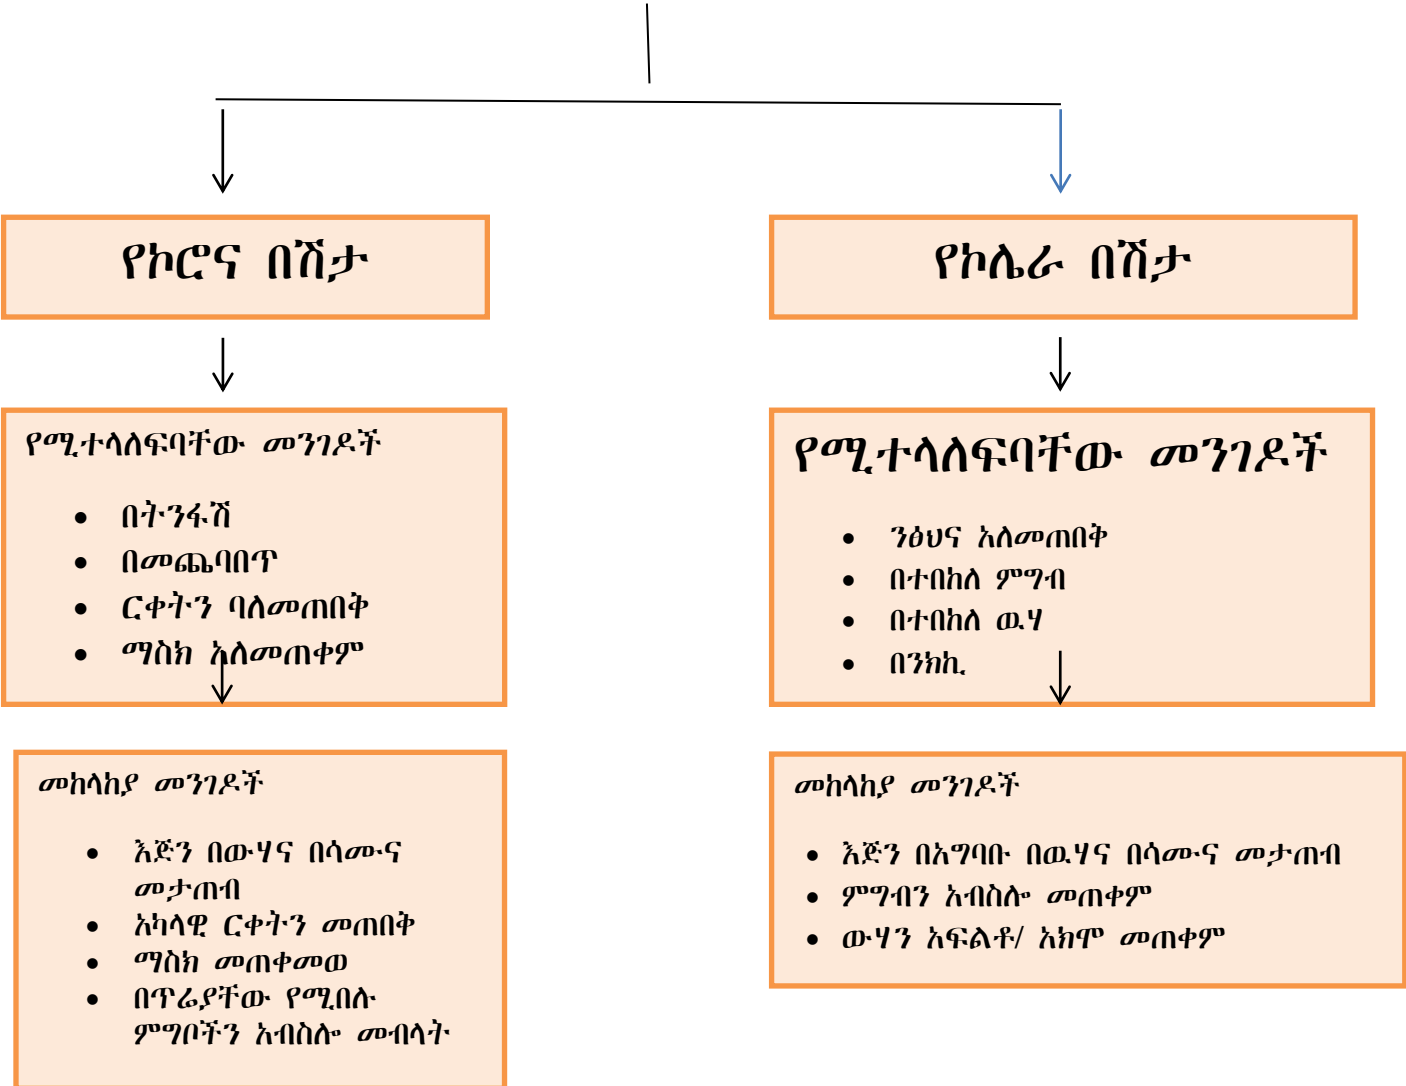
የኮሮና በሽታ

የኮሌራ በሽታ

የሚተላለፍባቸው መንገዶች

- በትንፋሽ
- በመጨባበጥ
- ርቀትን ባለመጠበቅ
- ማስክ አለመጠቀም

የሚተላለፍባቸው መንገዶች

- ንፅህና አለመጠበቅ
- በተበከለ ምግብ
- በተበከለ ዉሃ
- በንክኪ

መከላከያ መንገዶች

- እጅን በውሃና በሳሙና መታጠብ
- አካላዊ ርቀትን መጠበቅ
- ማስክ መጠቀመወ
- በጥሬያቸው የሚበሉ ምግቦችን አብስሎ መብላት

መከላከያ መንገዶች

- እጅን በአግባቡ በዉሃና በሳሙና መታጠብ
- ምግብን አብስሎ መጠቀም
- ውሃን አፍልቶ/ አክሞ መጠቀም